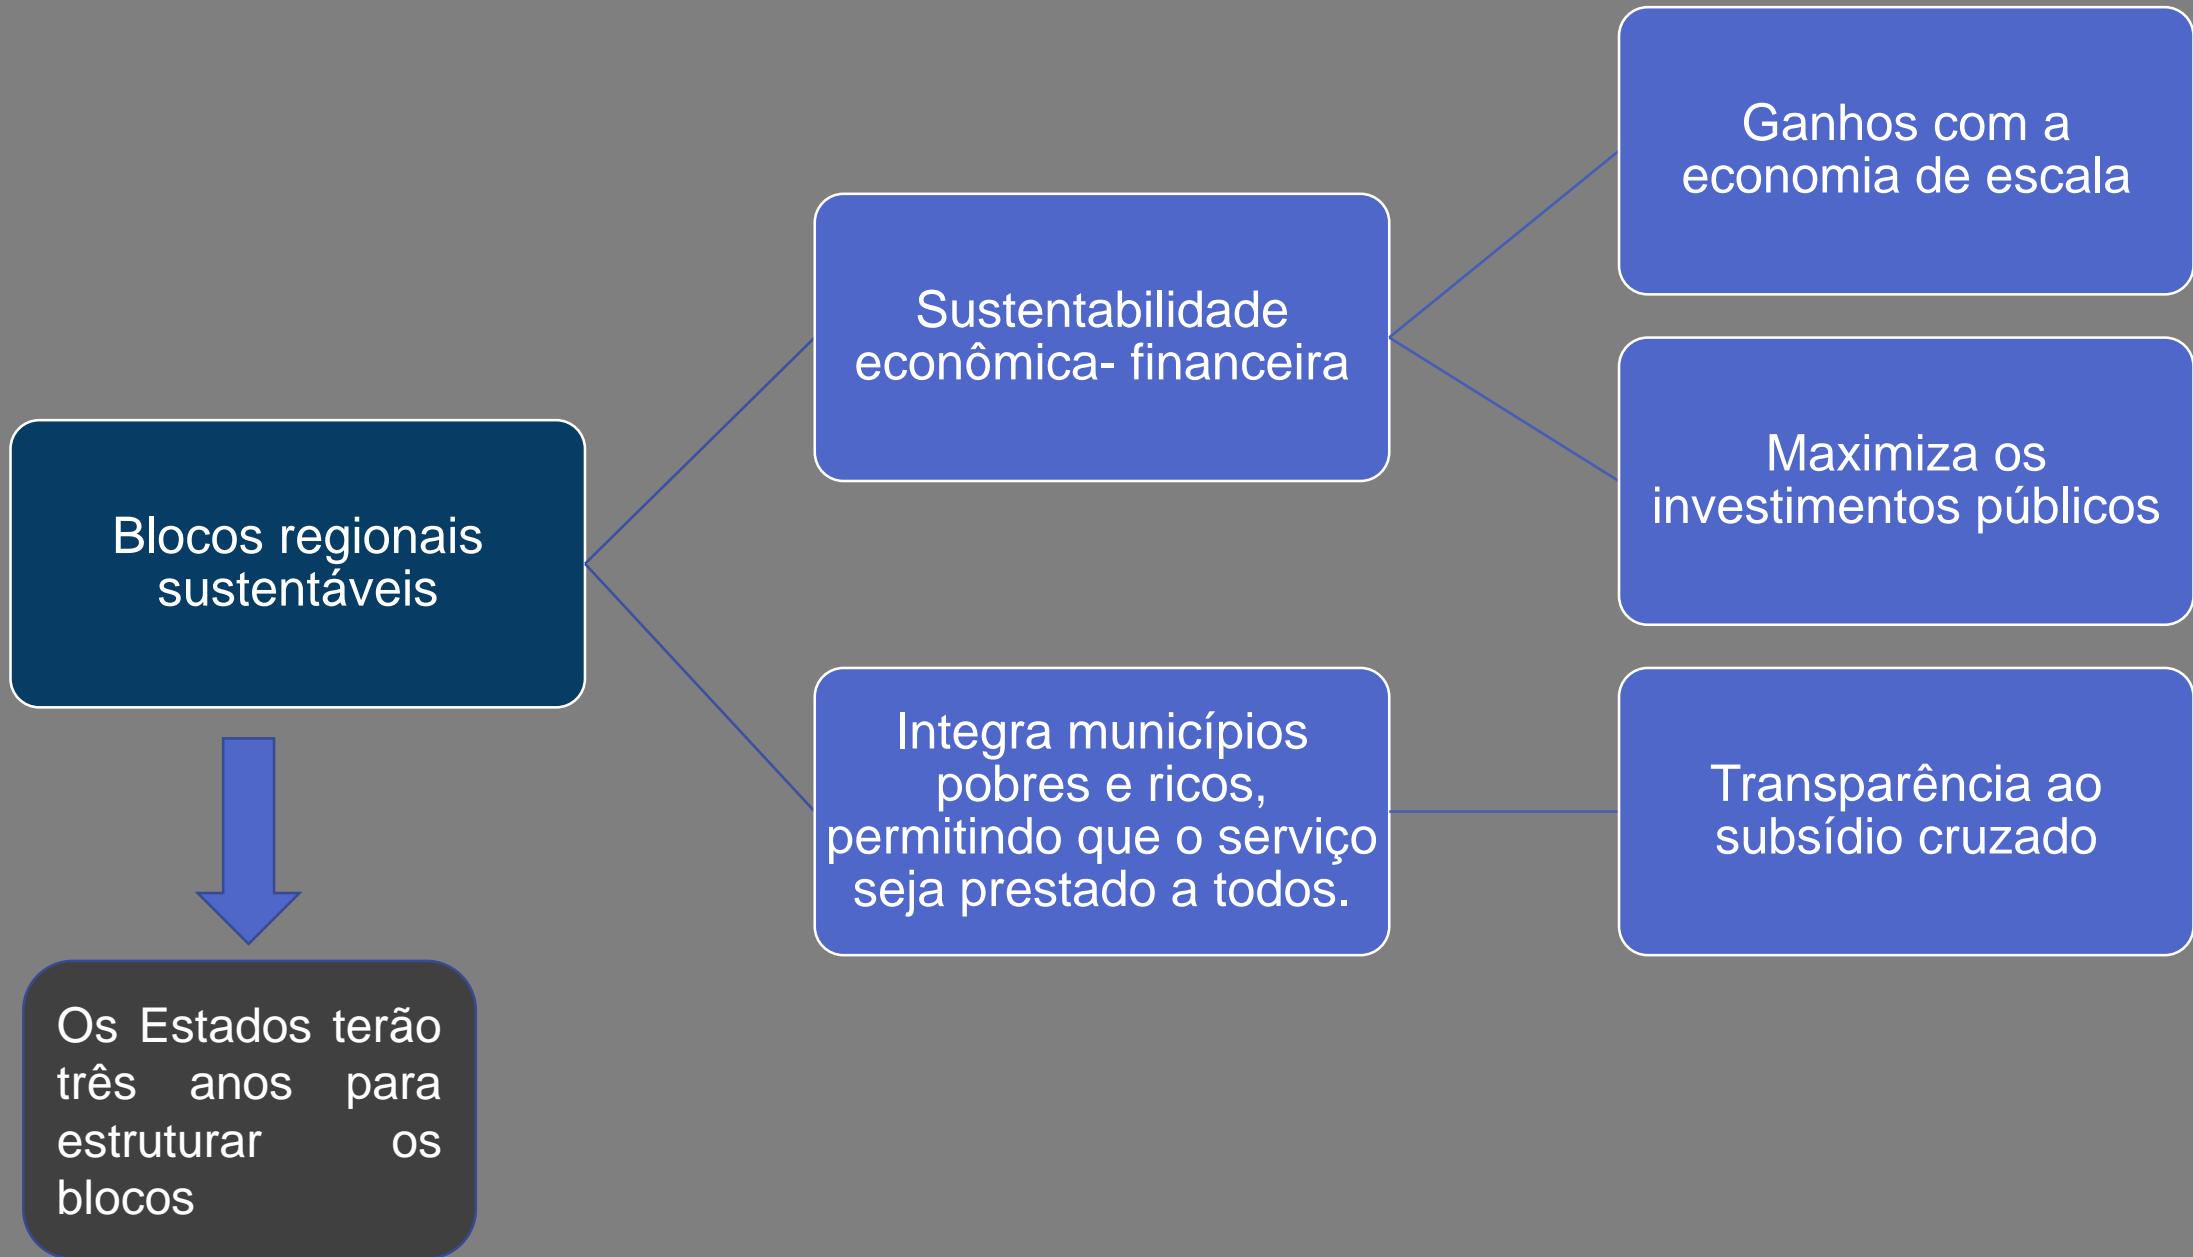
Blocos regionais sustentáveis

Os Estados terão três anos para estruturar os blocos

Sustentabilidade econômica- financeira

Integra municípios pobres e ricos, permitindo que o serviço seja prestado a todos.

Ganhos com a economia de escala

Maximiza os investimentos públicos

Transparência ao subsídio cruzado